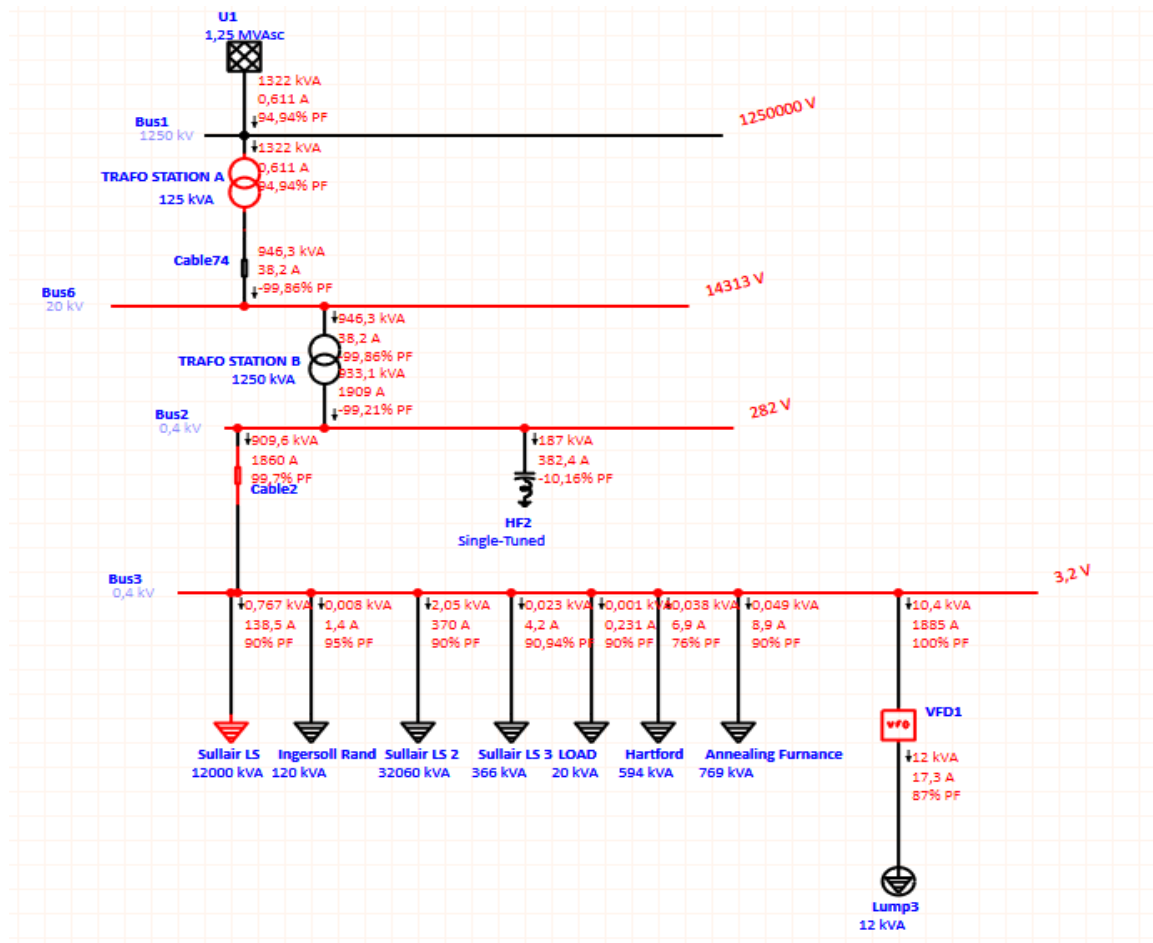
U1
1,25 MVAsc

1322 kVA
0,611 A
94,94% PF

Bus1
1250 kV

1250000 V

1322 kVA
0,611 A
94,94% PF

TRAFO STATION A
125 kVA

Cable74

946,3 kVA
38,2 A
-99,86% PF

Bus6
20 kV

14313 V

946,3 kVA
38,2 A
99,86% PF
933,1 kVA
1909 A
-99,21% PF

TRAFO STATION B
1250 kVA

Bus2
0,4 kV

282 V

909,6 kVA
1860 A
99,7% PF
Cable2

187 kVA
382,4 A
-10,16% PF

HF2
Single-Tuned

Bus3
0,4 kV

3,2 V

0,767 kVA
138,5 A
90% PF

0,008 kVA
1,4 A
95% PF

2,05 kVA
370 A
90% PF

0,023 kVA
4,2 A
90,94% PF

0,001 kVA
0,231 A
90% PF

0,038 kVA
6,9 A
76% PF

0,049 kVA
8,9 A
90% PF

10,4 kVA
1885 A
100% PF

Sullair LS
12000 kVA

Ingersoll Rand
120 kVA

Sullair LS 2
32060 kVA

Sullair LS 3
366 kVA

LOAD
20 kVA

Hartford
594 kVA

Annealing Furnance
769 kVA

VFD
VFD1

12 kVA
17,3 A
87% PF

Lump3
12 kVA